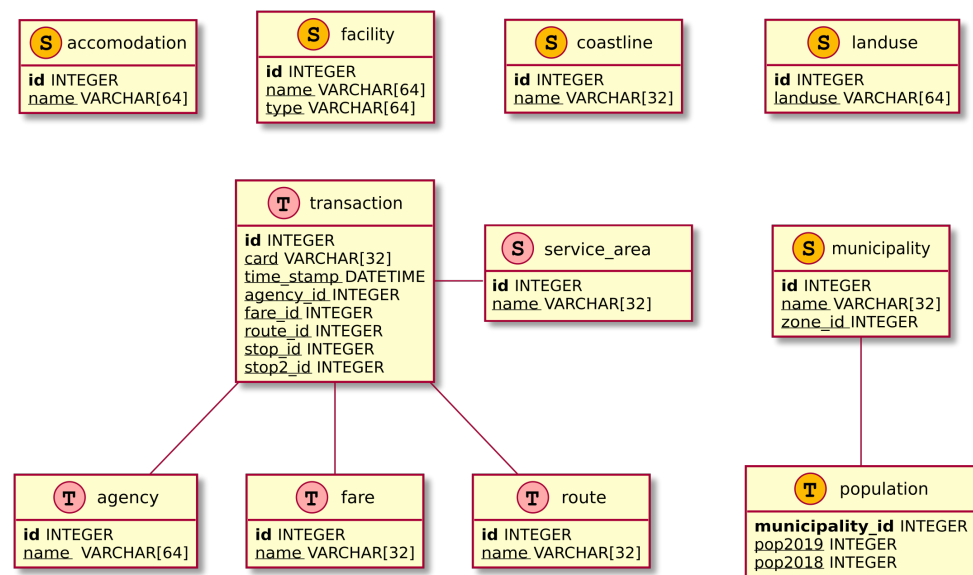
S accomodation
id INTEGER
name VARCHAR[64]

S facility
id INTEGER
name VARCHAR[64]
type VARCHAR[64]

S coastline
id INTEGER
name VARCHAR[32]

S landuse
id INTEGER
landuse VARCHAR[64]

T transaction
id INTEGER
card VARCHAR[32]
time_stamp DATETIME
agency_id INTEGER
fare_id INTEGER
route_id INTEGER
stop_id INTEGER
stop2_id INTEGER

S service_area
id INTEGER
name VARCHAR[32]

S municipality
id INTEGER
name VARCHAR[32]
zone_id INTEGER

T agency
id INTEGER
name VARCHAR[64]

T fare
id INTEGER
name VARCHAR[32]

T route
id INTEGER
name VARCHAR[32]

T population
municipality_id INTEGER
pop2019 INTEGER
pop2018 INTEGER